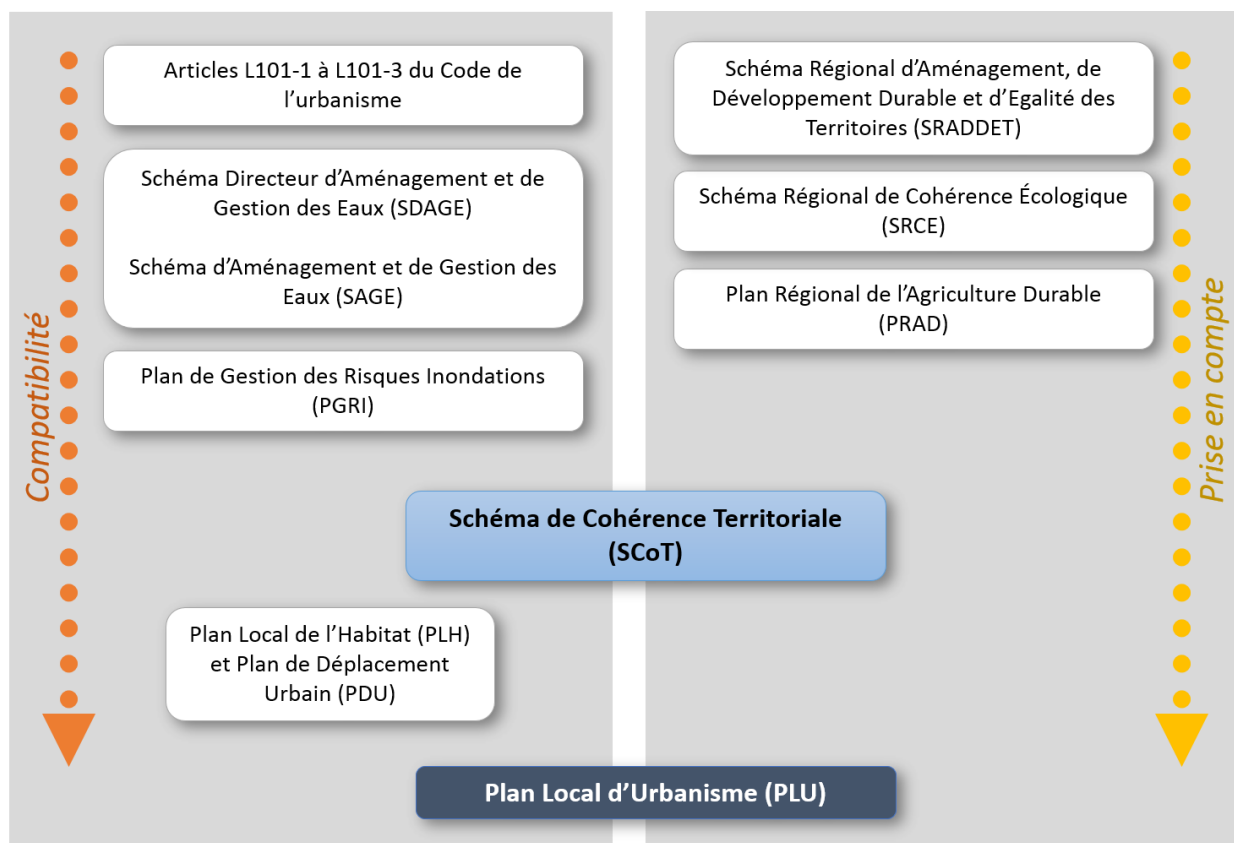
Compatibilité

Articles L101-1 à L101-3 du Code de l'urbanisme

Schéma Directeur d'Aménagement et de Gestion des Eaux (SDAGE)

Schéma d'Aménagement et de Gestion des Eaux (SAGE)

Plan de Gestion des Risques Inondations (PGRI)

Schéma Régional d'Aménagement, de Développement Durable et d'Egalité des Territoires (SRADDET)

Schéma Régional de Cohérence Écologique (SRCE)

Plan Régional de l'Agriculture Durable (PRAD)

Prise en compte

Schéma de Cohérence Territoriale (SCoT)

Plan Local de l'Habitat (PLH) et Plan de Déplacement Urbain (PDU)

Plan Local d'Urbanisme (PLU)